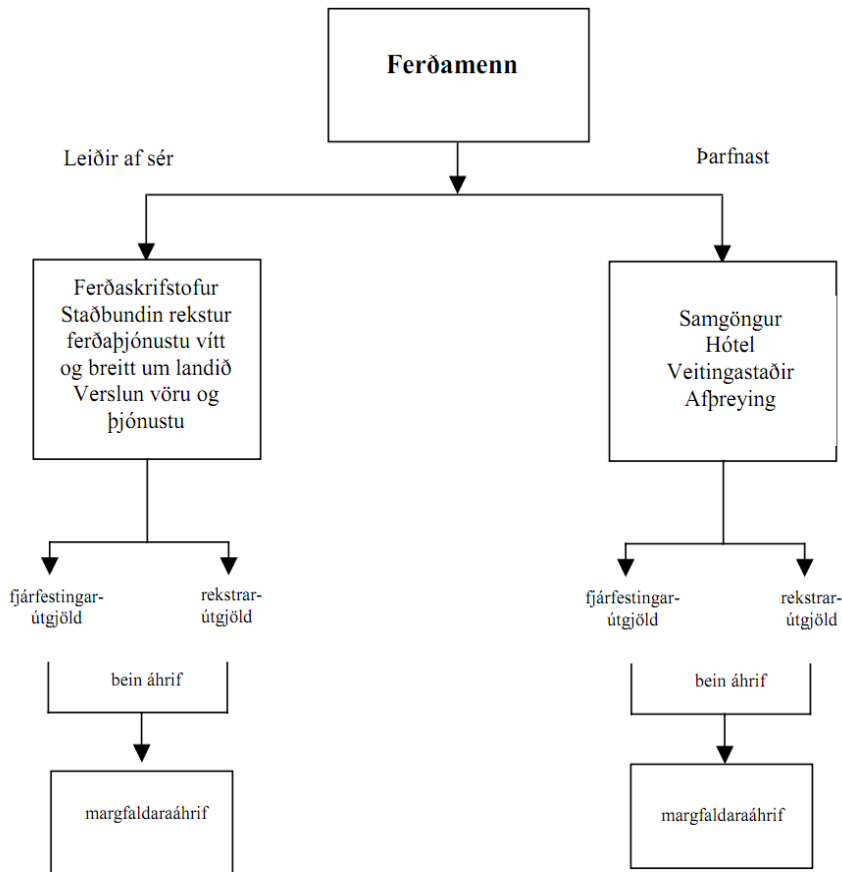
Ferðamenn

Leiðir af sér

Þarfnast

Ferðaskrifstofur
Staðbundin rekstur
ferðaþjónustu vítt
og breitt um landið
Verslun vöru og
þjónustu

Samgöngur
Hótel
Veitingastaðir
Afþreying

fjárfestingar-
útgjöld

rekstrar-
útgjöld

bein áhrif

margfaldaraáhrif

fjárfestingar-
útgjöld

rekstrar-
útgjöld

bein áhrif

margfaldaraáhrif